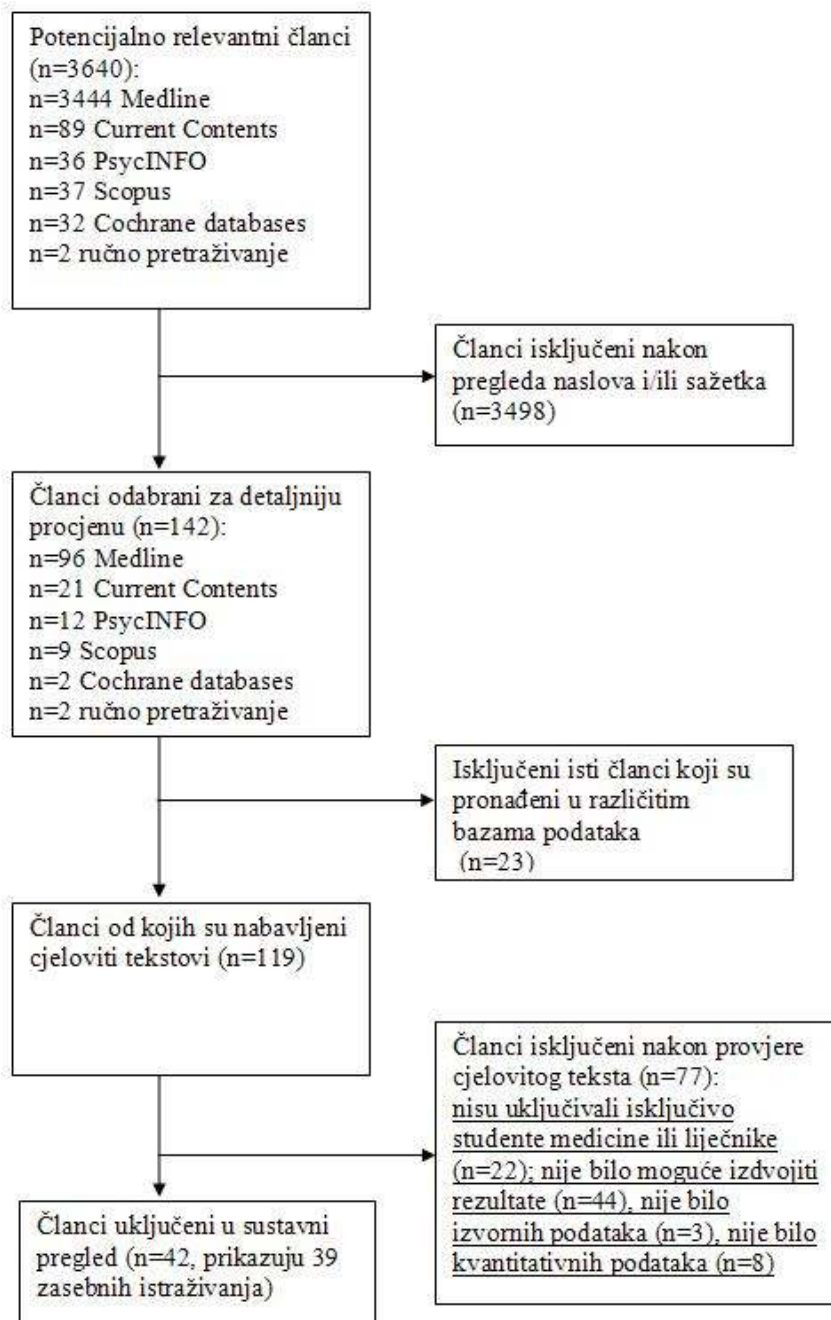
Potencijalno relevantni članci (n=3640):
n=3444 Medline
n=89 Current Contents
n=36 PsycINFO
n=37 Scopus
n=32 Cochrane databases
n=2 ručno pretraživanje

Članci isključeni nakon pregleda naslova i/ili sažetka (n=3498)

Članci odabrani za detaljniju procjenu (n=142):
n=96 Medline
n=21 Current Contents
n=12 PsycINFO
n=9 Scopus
n=2 Cochrane databases
n=2 ručno pretraživanje

Isključeni isti članci koji su pronađeni u različitim bazama podataka (n=23)

Članci od kojih su nabavljeni cjeloviti tekstovi (n=119)

Članci isključeni nakon provjere cjelovitog teksta (n=77): nisu uključivali isključivo studente medicine ili liječnike (n=22); nije bilo moguće izdvojiti rezultate (n=44), nije bilo izvornih podataka (n=3), nije bilo kvantitativnih podataka (n=8)

Članci uključeni u sustavni pregled (n=42, prikazuju 39 zasebnih istraživanja)